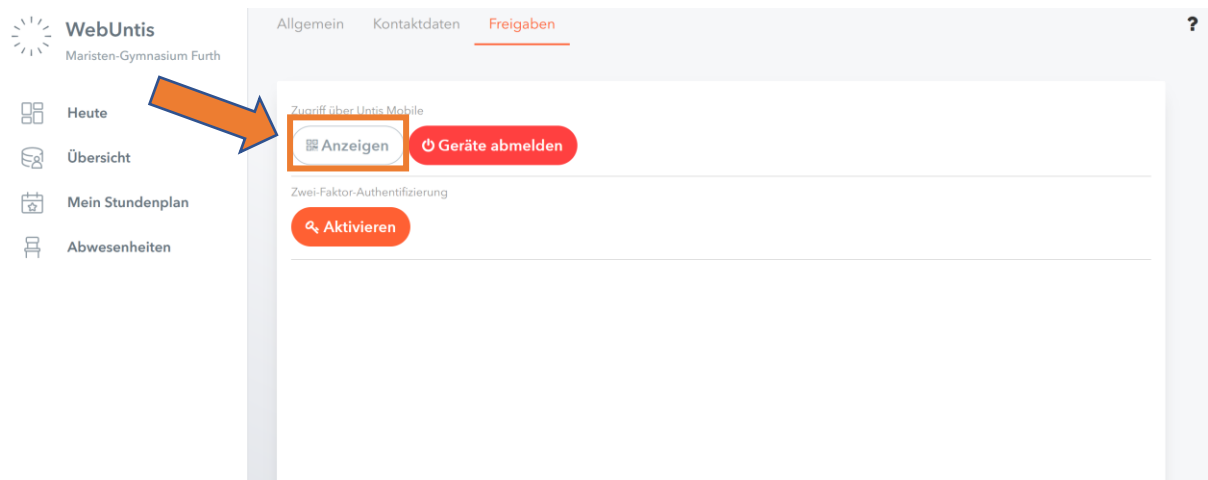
WebUntis
Maristen-Gymnasium Furth

Heute
Übersicht
Mein Stundenplan
Abwesenheiten

Allgemein Kontaktdaten Freigaben

?

Zugriff über Untis Mobile
Anzeigen
Geräte abmelden

Zwei-Faktor-Authentifizierung
Aktivieren